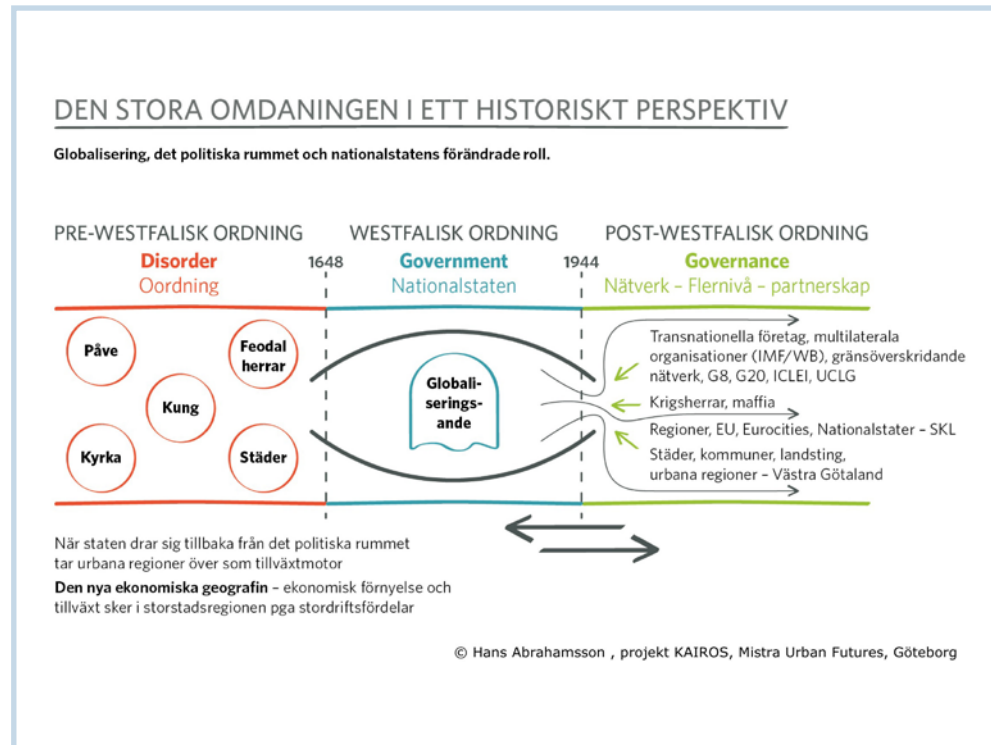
DEN STORA OMDANINGEN I ETT HISTORISKT PERSPEKTIV

Globalisering, det politiska rummet och nationalstatens förändrade roll.

PRE-WESTFALISK ORDNING
Disorder
Oordning

1648

WESTFALISK ORDNING
Government
Nationalstaten

1944

POST-WESTFALISK ORDNING
Governance
Nätverk – Flernivå – partnerskap

Påve
Feodal herrar
Kung
Kyrka
Städer

Globaliseringsande

Transnationella företag, multilaterala organisationer (IMF/WB), gränsöverskridande nätverk, G8, G20, ICLEI, UCLG
Krigsherrar, maffia
Regioner, EU, Eurocities, Nationalstater – SKL
Städer, kommuner, landsting, urbana regioner – Västra Götaland

När staten drar sig tillbaka från det politiska rummet tar urbana regioner över som tillväxtmotor

Den nya ekonomiska geografin – ekonomisk förnyelse och tillväxt sker i storstadsregionen pga stordriftsfördelar

© Hans Abrahamsson , projekt KAIROS, Mistra Urban Futures, Göteborg